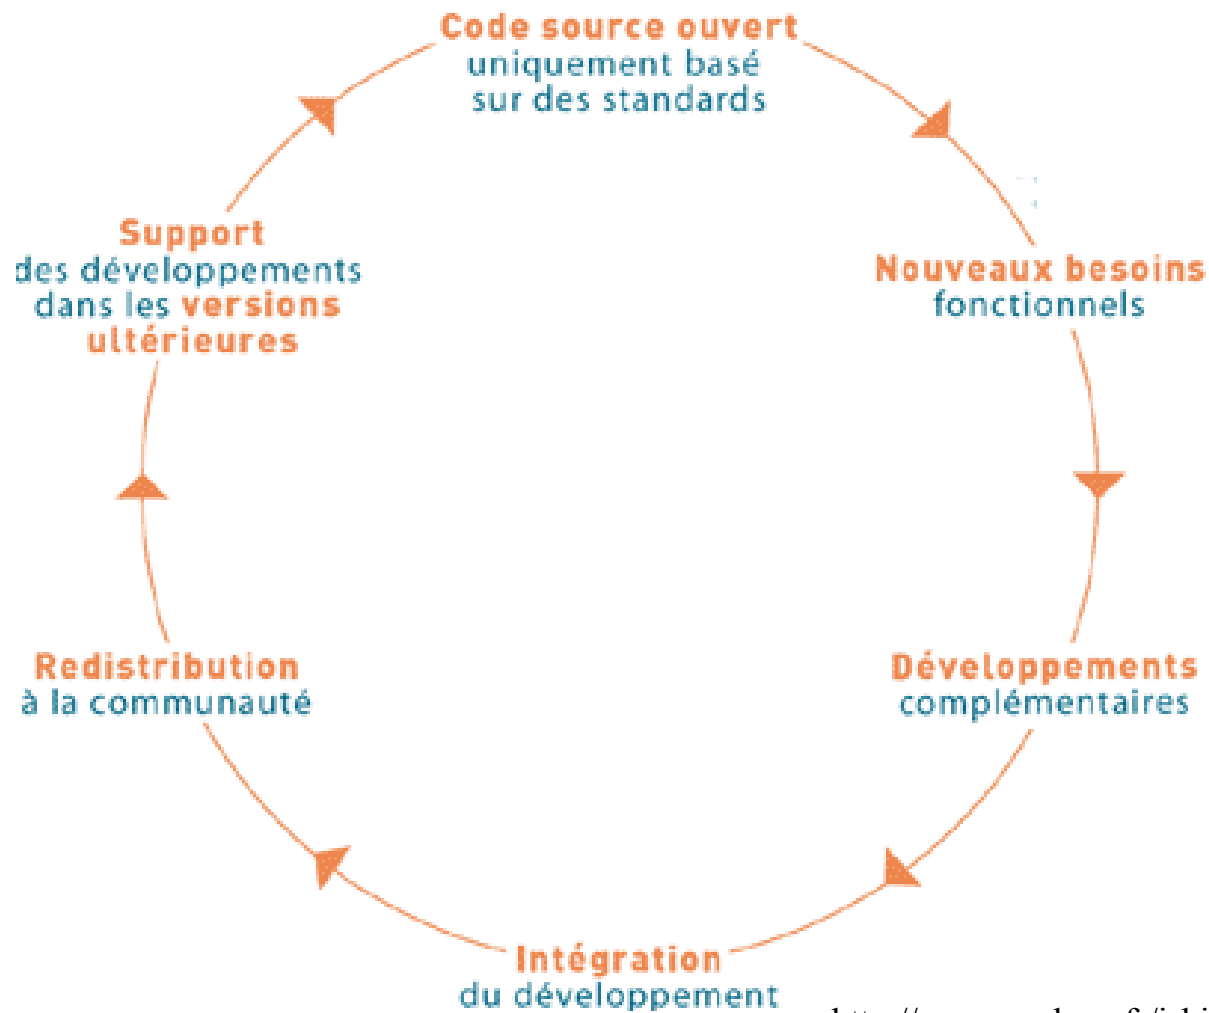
Code source ouvert
uniquement basé
sur des standards

Nouveaux besoins
fonctionnels

Développements
complémentaires

Intégration
du développement

Redistribution
à la communauté

Support
des développements
dans les versions
ultérieures

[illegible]